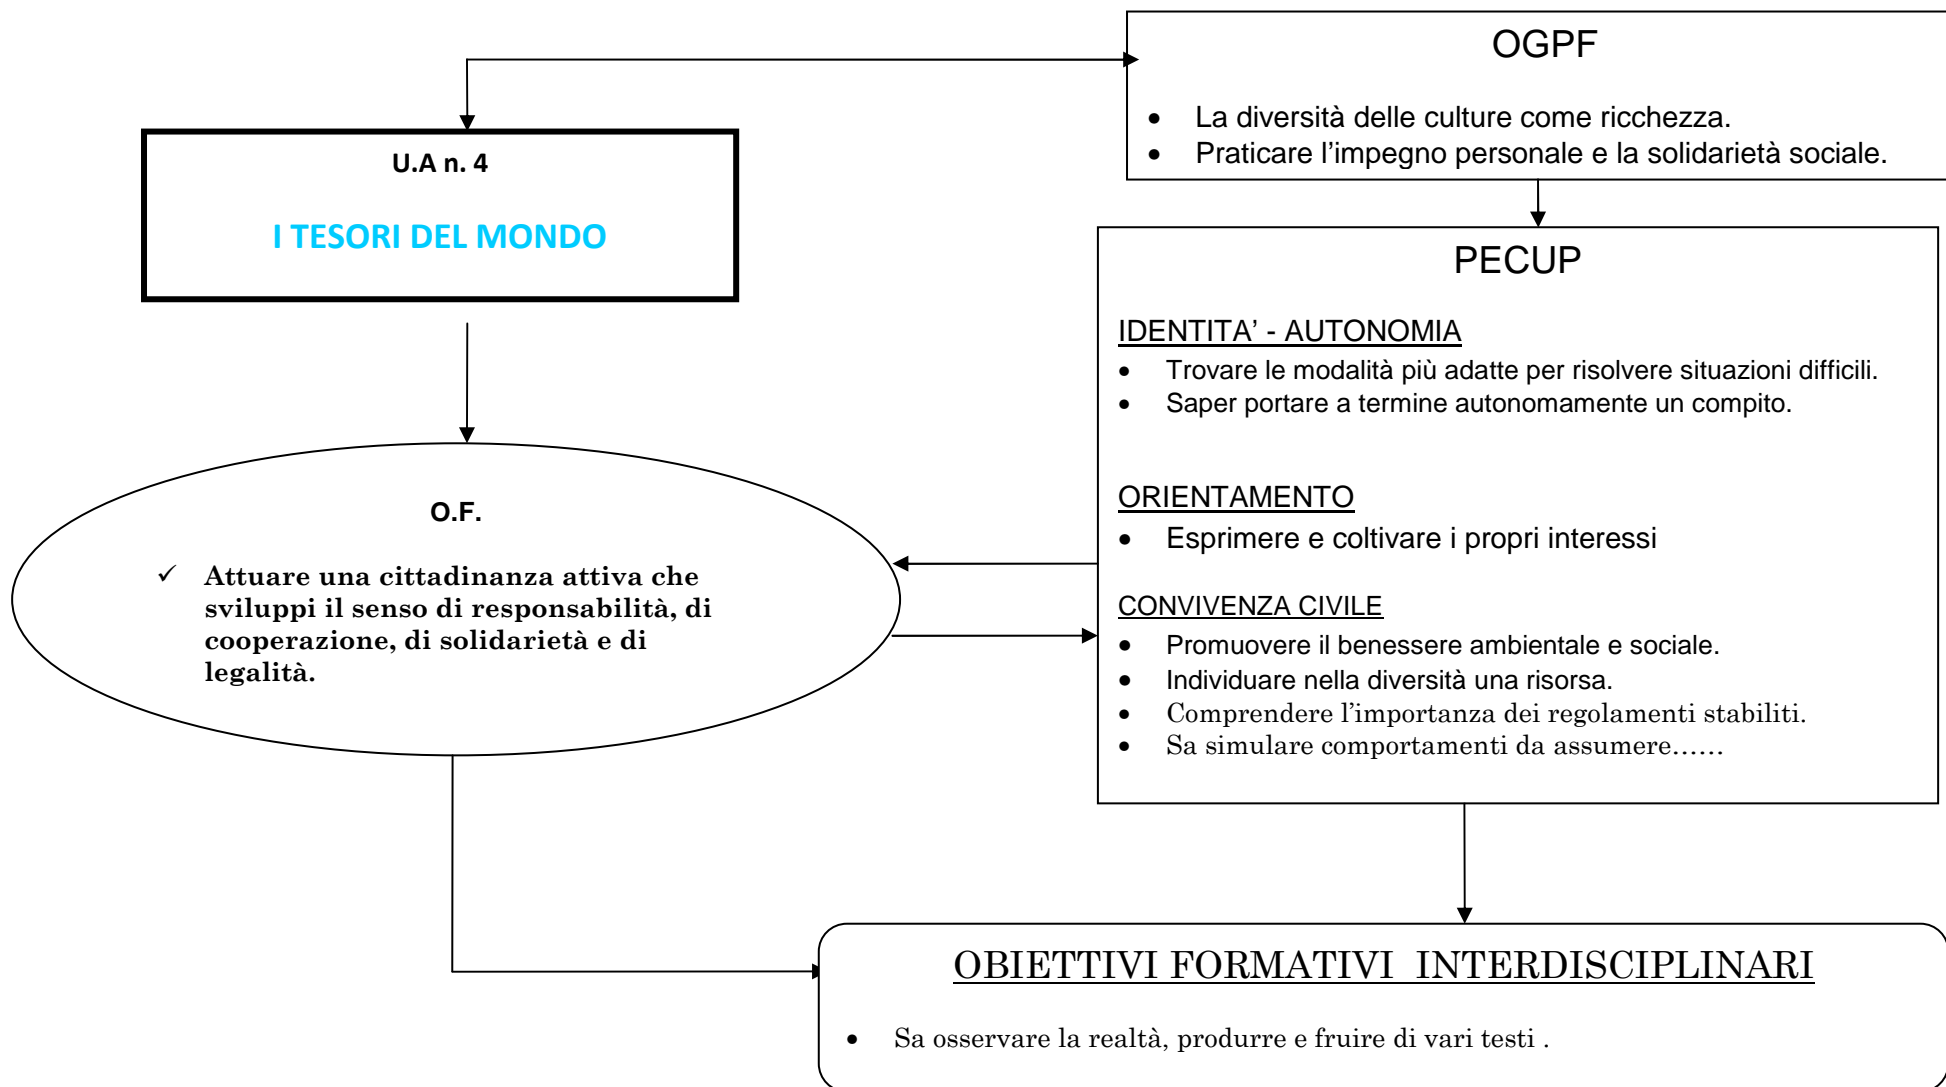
OGPF

- La diversità delle culture come ricchezza.
- Praticare l'impegno personale e la solidarietà sociale.

U.A n. 4

I TESORI DEL MONDO

PECUP

IDENTITA' - AUTONOMIA

- Trovare le modalità più adatte per risolvere situazioni difficili.
- Saper portare a termine autonomamente un compito.

ORIENTAMENTO

- Esprimere e coltivare i propri interessi

CONVIVENZA CIVILE

- Promuovere il benessere ambientale e sociale.
- Individuare nella diversità una risorsa.
- Comprendere l'importanza dei regolamenti stabiliti.
- Sa simulare comportamenti da assumere……

O.F.

✓ Attuare una cittadinanza attiva che sviluppi il senso di responsabilità, di cooperazione, di solidarietà e di legalità.

OBIETTIVI FORMATIVI INTERDISCIPLINARI

- Sa osservare la realtà, produrre e fruire di vari testi .